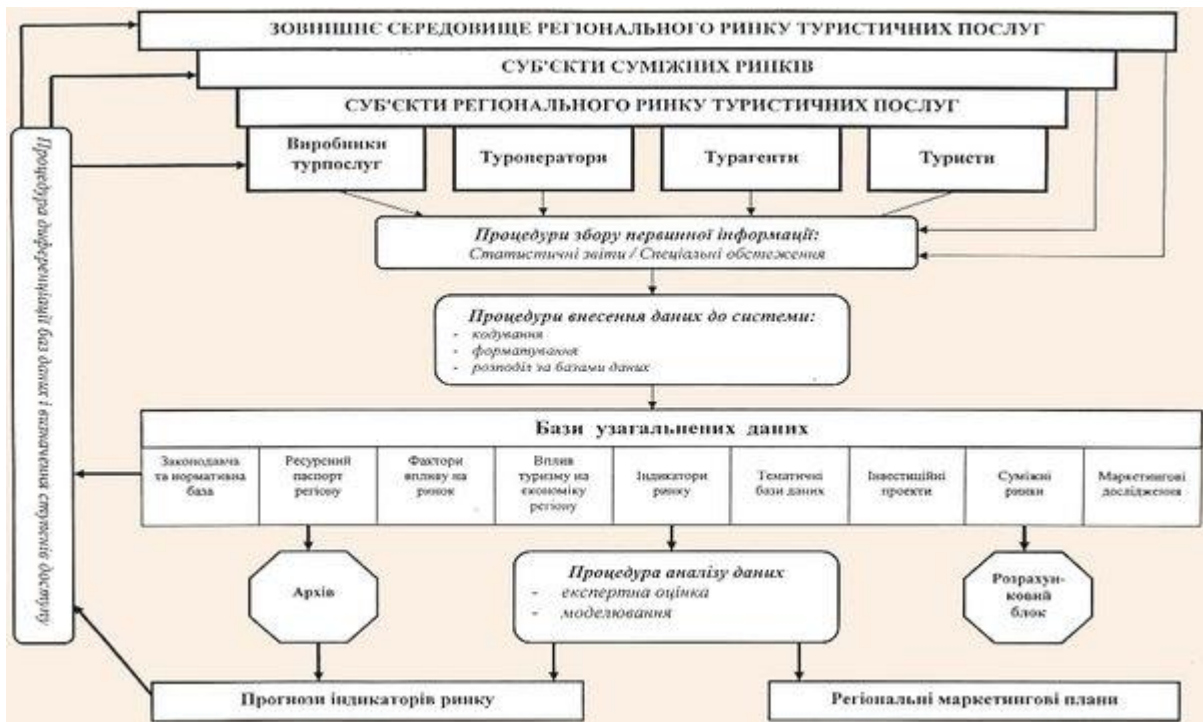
ЗОВНІШНЄ СЕРЕДОВИЩЕ РЕГІОНАЛЬНОГО РИНКУ ТУРИСТИЧНИХ ПОСЛУГ

СУБ'ЄКТИ СУМІЖНИХ РИНКІВ

СУБ'ЄКТИ РЕГІОНАЛЬНОГО РИНКУ ТУРИСТИЧНИХ ПОСЛУГ

Виробники турпослуг

Туроператори

Турагенти

Туристи

Процедури збору первинної інформації:
Статистичні звіти / Спеціальні обстеження

Процедури внесення даних до системи:
- кодування
- форматування
- розподіл за базами даних

Бази узагальнених даних

| Законодавча та нормативна база | Ресурсний паспорт регіону | Фактори впливу на ринок | Вплив туризму на економіку регіону | Індикатори ринку | Тематичні бази даних | Інвестиційні проекти | Суміжні ринки | Маркетингові дослідження |
|---|---|---|---|---|---|---|---|---|

Архів

Процедура аналізу даних
- експертна оцінка
- моделювання

Розрахун-ковий блок

Прогнози індикаторів ринку

Регіональні маркетингові плани

Процедура диференціації баз даних і визначення ступенів доступу